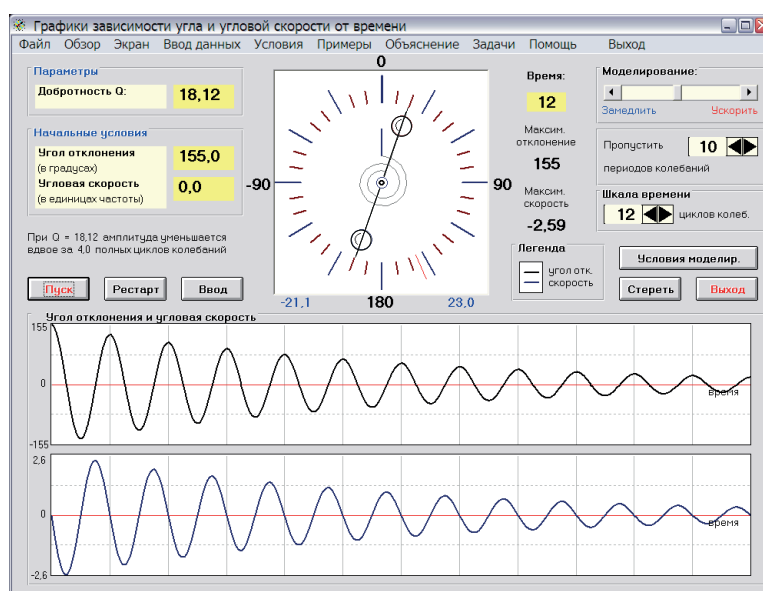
Графики зависимости угла и угловой скорости от времени

Файл Обзор Экран Ввод данных Условия Примеры Объяснение Задачи Помощь Выход

Параметры

Добротность Q: 18,12

Начальные условия

Угол отклонения (в градусах) 155,0

Угловая скорость (в единицах частоты) 0,0

При Q = 18,12 амплитуда уменьшается вдвое за 4,0 полных циклов колебаний

Пуск Рестарт Ввод

0

-90

90

180

-21,1

23,0

Время:

12

Максим. отклонение

155

Максим. скорость

-2,59

Легенда

угол отк.

скорость

Моделирование:

Замедлить Ускорить

Пропустить 10 периодов колебаний

Шкала времени

12 циклов колеб.

Условия моделир.

Стереть Выход

Угол отклонения и угловая скорость

155

0

-155

время

2,6

0

-2,6

время